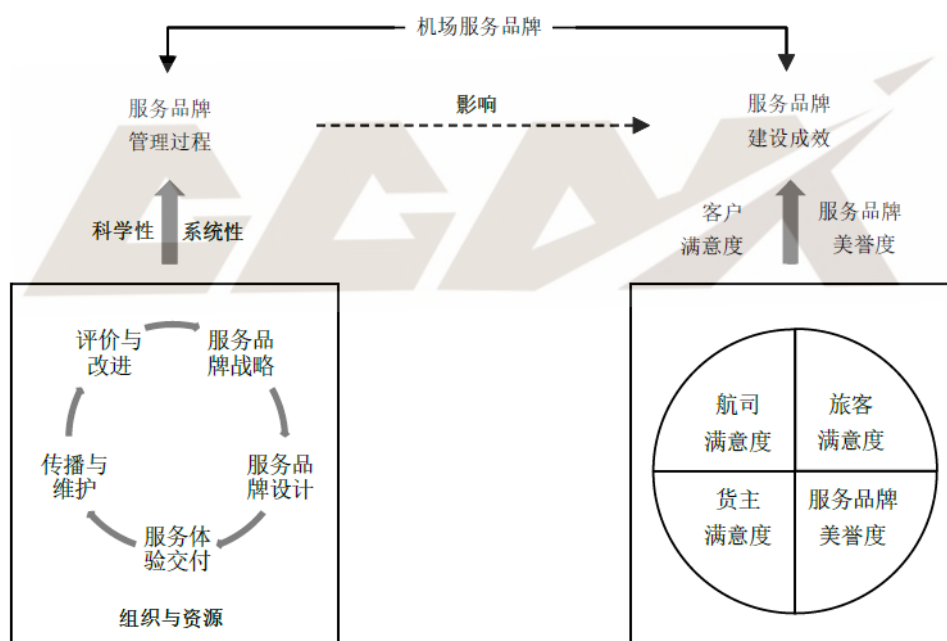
机场服务品牌

服务品牌
管理过程

影响

服务品牌
建设成效

科学性 系统性

客户
满意度

服务品牌
美誉度

评价与
改进

服务品
牌战略

传播与
维护

服务品
牌设计

服务体
验交付

组织与资源

航司
满意度

旅客
满意度

货主
满意度

服务品牌
美誉度